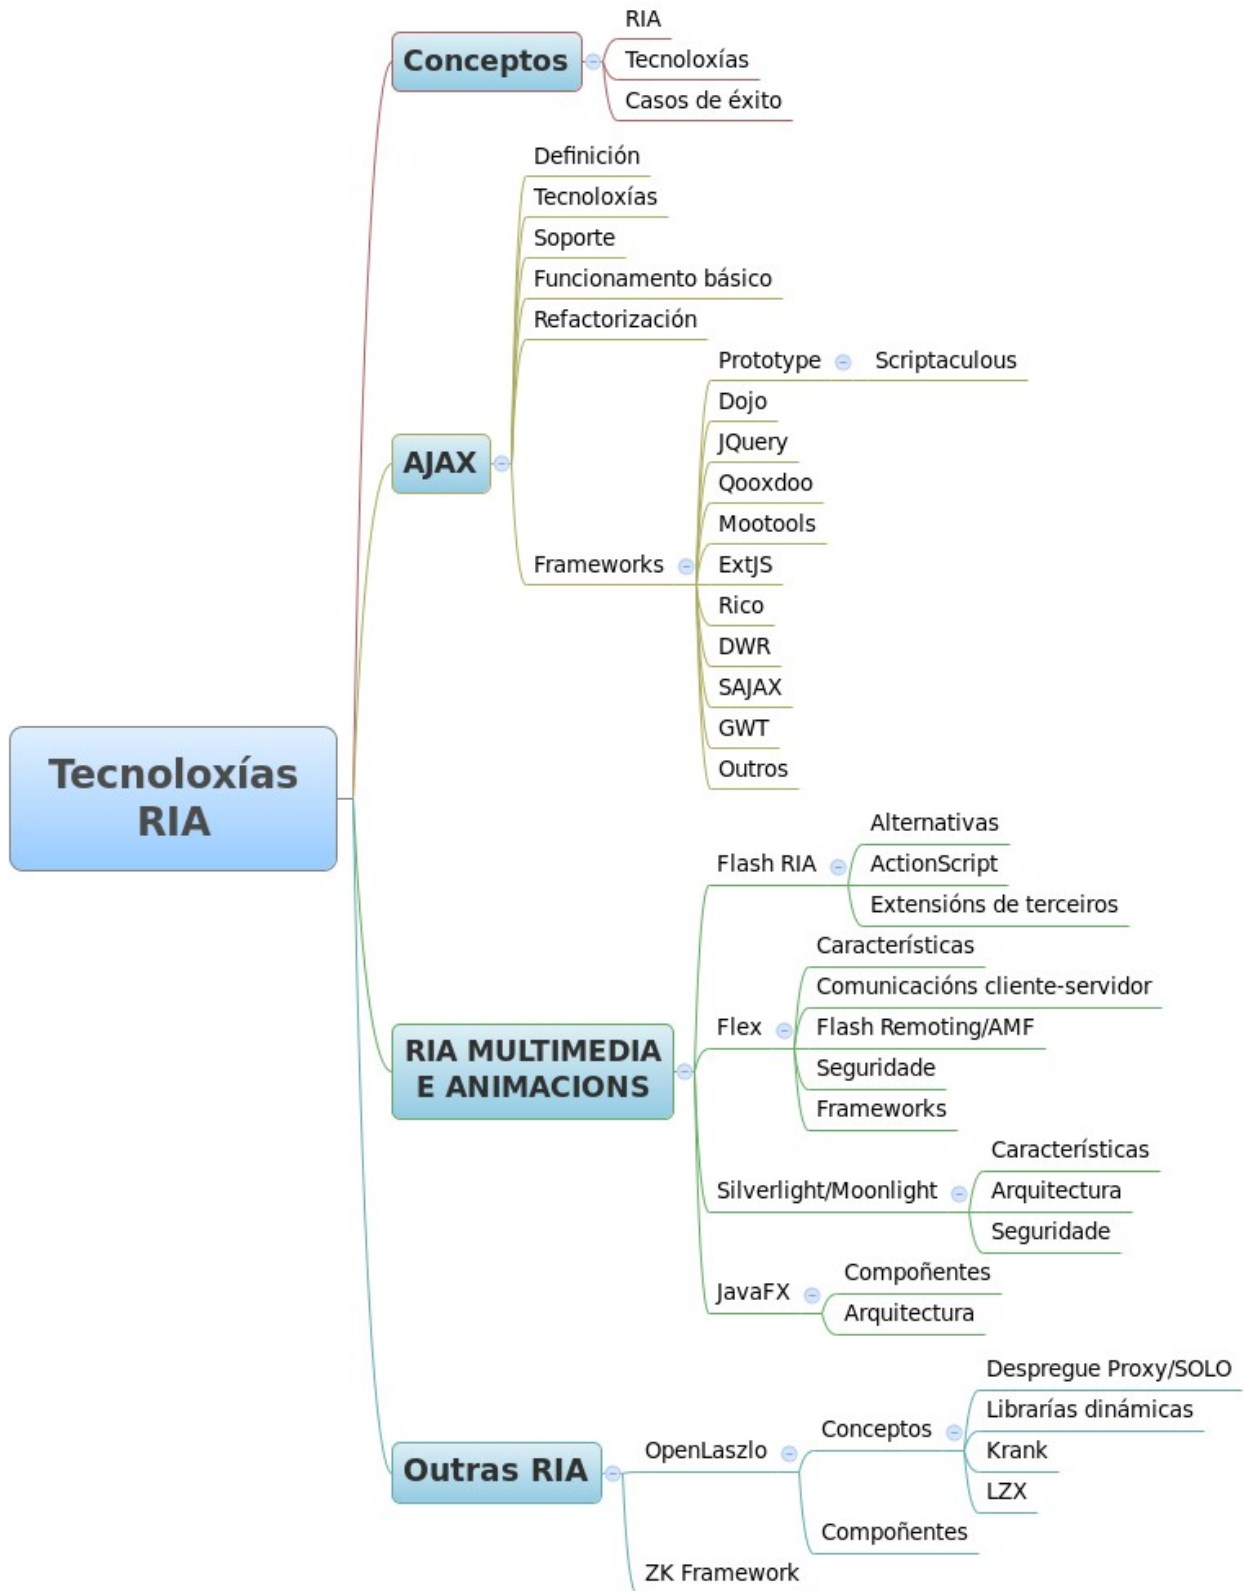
Tecnoloxías RIA

Conceptos
RIA
Tecnoloxías
Casos de éxito

AJAX
Definición
Tecnoloxías
Soporte
Funcionamento básico
Refactorización
Frameworks
Prototype
Scriptaculous
Dojo
JQuery
Qooxdoo
Mootools
ExtJS
Rico
DWR
SAJAX
GWT
Outros

RIA MULTIMEDIA E ANIMACIONS
Flash RIA
Alternativas
ActionScript
Extensións de terceiros
Flex
Características
Comunicacións cliente-servidor
Flash Remoting/AMF
Seguridade
Frameworks
Silverlight/Moonlight
Características
Arquitectura
Seguridade
JavaFX
Compoñentes
Arquitectura

Outras RIA
OpenLaszlo
Conceptos
Despregue Proxy/SOLO
Librarías dinámicas
Krank
LZX
Compoñentes
ZK Framework